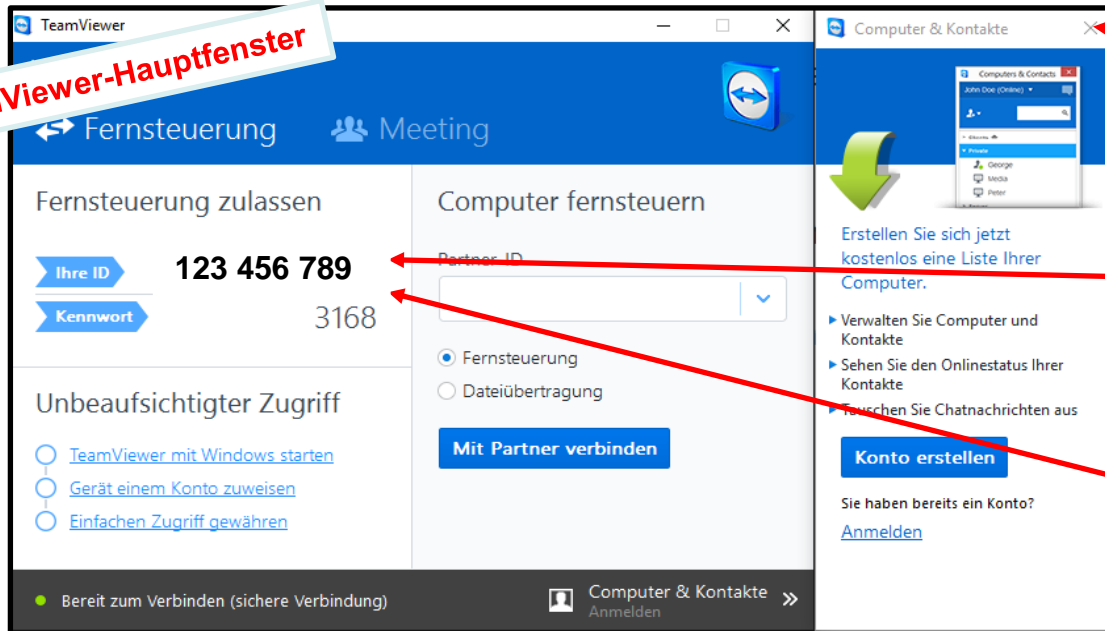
TeamViewer

Viewer-Hauptfenster

Fernsteuerung Meeting

Fernsteuerung zulassen

Ihre ID 123 456 789

Kennwort 3168

Unbeaufsichtigter Zugriff

TeamViewer mit Windows starten

Gerät einem Konto zuweisen

Einfachen Zugriff gewähren

Computer fernsteuern

Partner-ID

Fernsteuerung

Dateiübertragung

Mit Partner verbinden

Bereit zum Verbinden (sichere Verbindung)

Computer & Kontakte
Anmelden

Computer & Kontakte

Computers & Contacts
John Doe (Online)
Private
George
Media
Peter

Erstellen Sie sich jetzt kostenlos eine Liste Ihrer Computer.

Verwalten Sie Computer und Kontakte

Sehen Sie den Onlinestatus Ihrer Kontakte

Tauschen Sie Chatnachrichten aus

Konto erstellen

Sie haben bereits ein Konto?

Anmelden